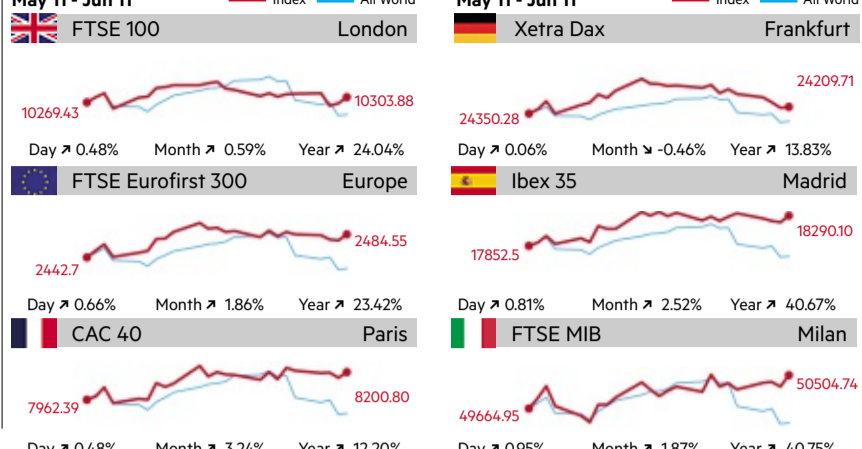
May 11 - Jun 11 Index All World

FTSE 100 London

10269.43 10303.88

Day ↗ 0.48% Month ↗ 0.59% Year ↗ 24.04%

FTSE Eurofirst 300 Europe

2442.7 2484.55

Day ↗ 0.66% Month ↗ 1.86% Year ↗ 23.42%

CAC 40 Paris

7962.39 8200.80

Day ↗ 0.48% Month ↗ 3.24% Year ↗ 12.20%

Index All World

Xetra Dax Frankfurt

24350.28 24209.71

Day ↗ 0.06% Month ↘ -0.46% Year ↗ 13.83%

Ibex 35 Madrid

17852.5 18290.10

Day ↗ 0.81% Month ↗ 2.52% Year ↗ 40.67%

FTSE MIB Milan

49664.95 50504.74

Day ↗ 0.95% Month ↗ 1.87% Year ↗ 40.75%